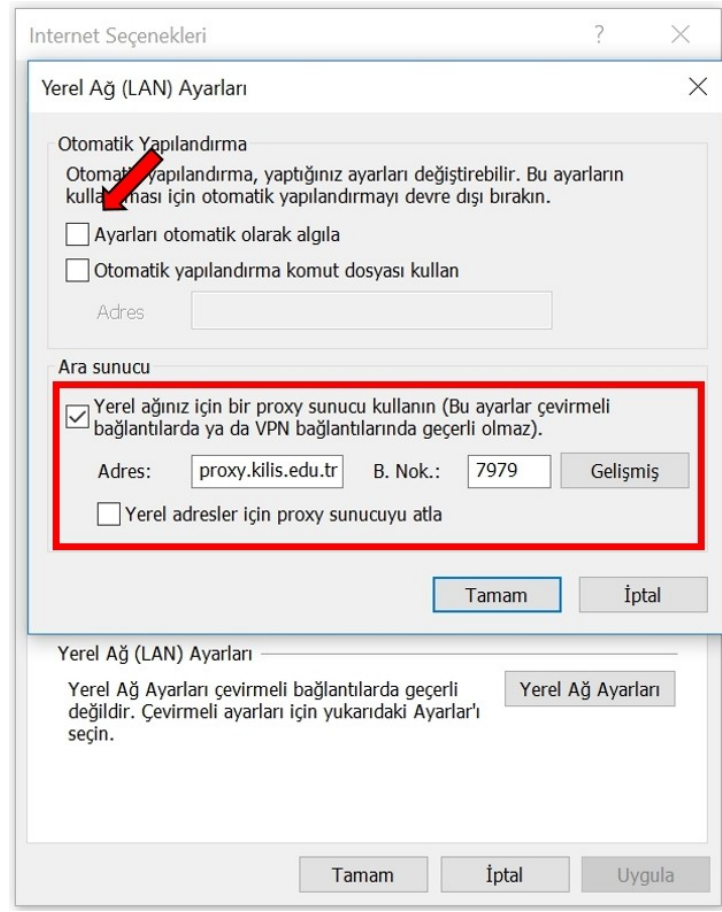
Internet Seçenekleri

?

Yerel Ağ (LAN) Ayarları

Otomatik Yapılandırma

Otomatik yapılandırma, yaptığınız ayarları değiştirebilir. Bu ayarların kullanılması için otomatik yapılandırmayı devre dışı bırakın.

Ayarları otomatik olarak algıla

Otomatik yapılandırma komut dosyası kullan

Adres

Ara sunucu

Yerel ağınız için bir proxy sunucu kullanın (Bu ayarlar çevirmeli bağlantılarda ya da VPN bağlantılarında geçerli olmaz).

Adres: proxy.kilis.edu.tr B. Nok.: 7979 Gelişmiş

Yerel adresler için proxy sunucuyu atla

Tamam İptal

Yerel Ağ (LAN) Ayarları

Yerel Ağ Ayarları çevirmeli bağlantılarda geçerli değildir. Çevirmeli ayarları için yukarıdaki Ayarlar'ı seçin.

Yerel Ağ Ayarları

Tamam İptal Uygula